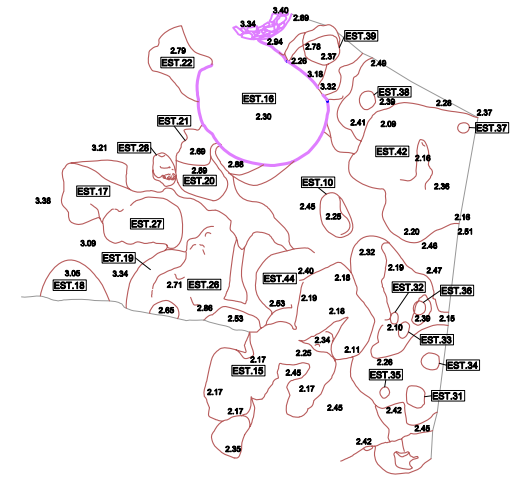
3.40
2.69
3.34
2.94
EST.39
2.79
2.78
EST.22
2.26
2.37
2.49
3.18
3.32
EST.16
EST.38
2.30
2.39
2.28
2.37
EST.21
2.41
2.09
EST.37
3.21
EST.28
2.69
EST.42
2.16
2.59
2.88
EST.20
2.36
EST.10
3.36
EST.17
2.45
2.18
2.25
2.51
EST.27
2.20
2.46
3.09
2.32
EST.19
2.19
2.47
3.06
3.34
EST.44
2.40
2.18
EST.18
2.71
EST.26
EST.32
EST.36
2.19
2.39
2.15
2.63
2.16
2.10
2.65
2.86
2.53
EST.33
2.34
2.11
2.17
2.25
2.26
EST.15
2.45
EST.34
EST.35
2.17
2.17
EST.31
2.45
2.42
2.17
2.45
2.42
2.35